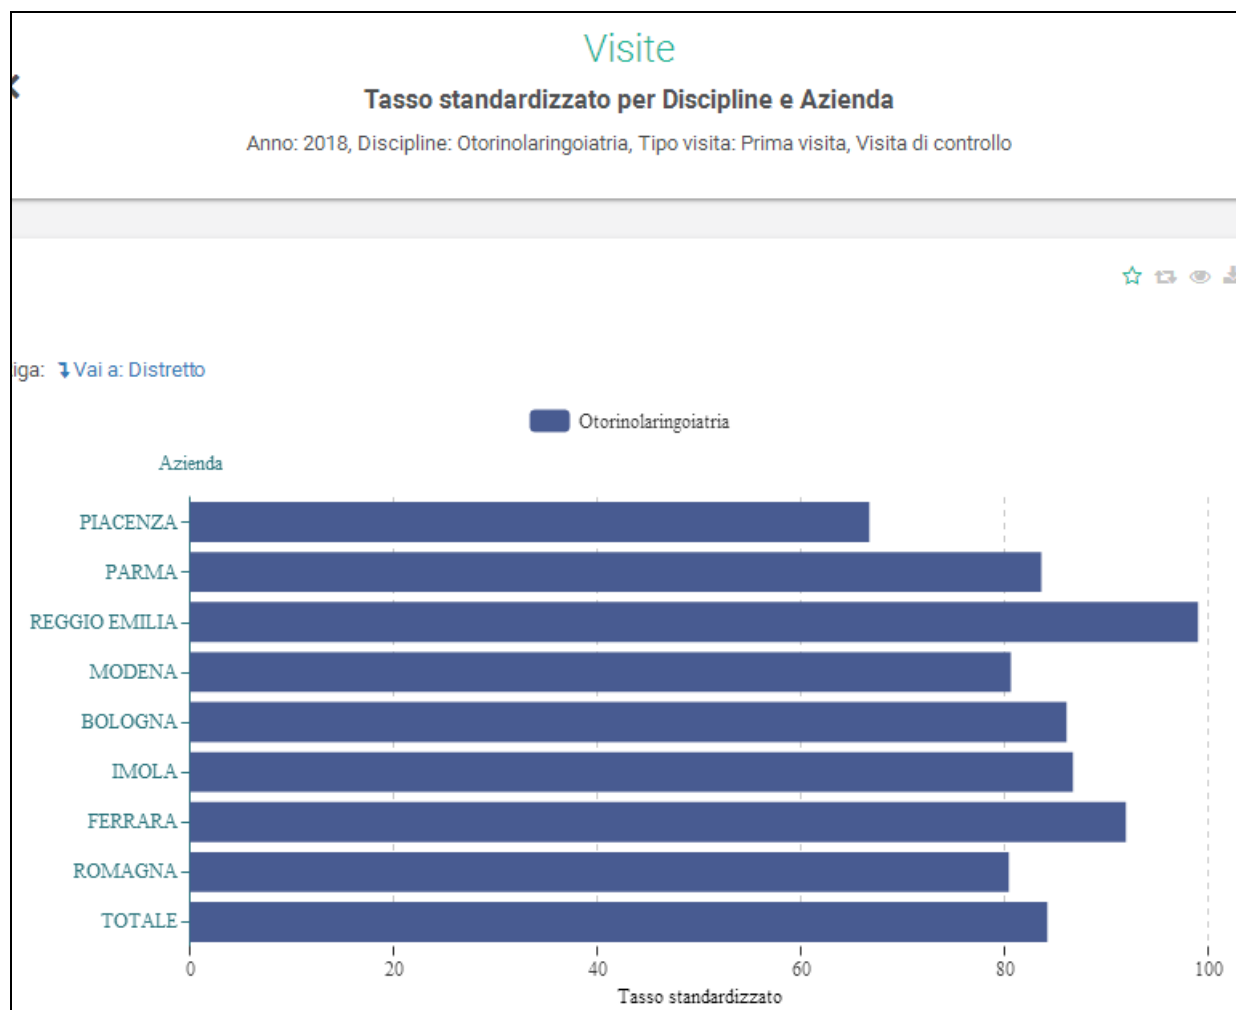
Visite

Tasso standardizzato per Discipline e Azienda

Anno: 2018, Discipline: Otorinolaringoiatria, Tipo visita: Prima visita, Visita di controllo

iga: Vai a: Distretto

Otorinolaringoiatria

Azienda

PIACENZA
PARMA
REGGIO EMILIA
MODENA
BOLOGNA
IMOLA
FERRARA
ROMAGNA
TOTALE

0 20 40 60 80 100

Tasso standardizzato